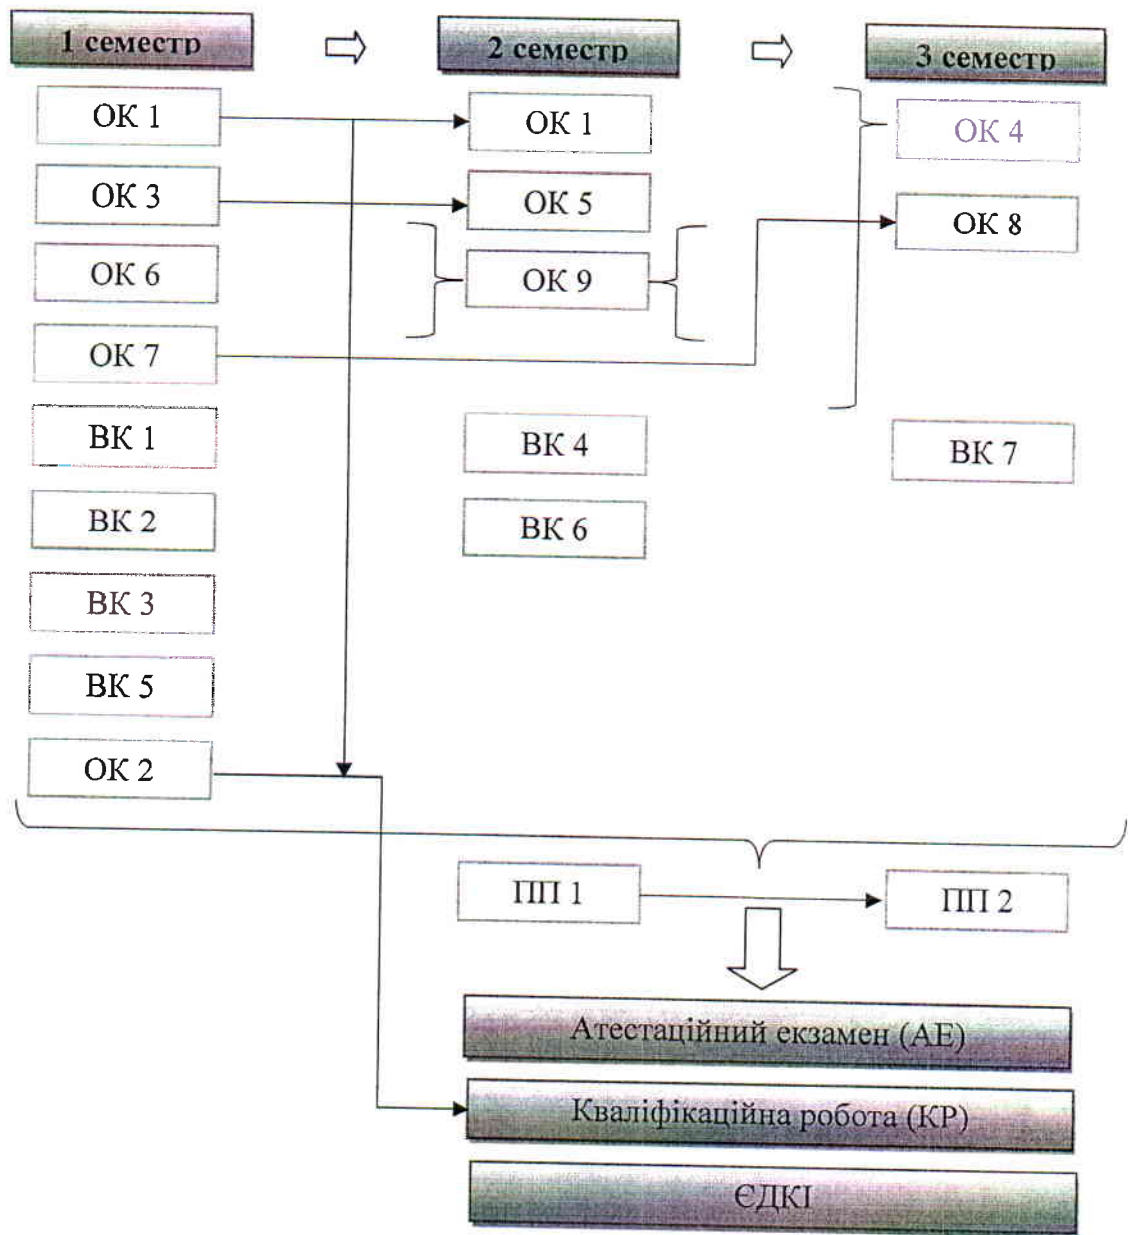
1 семестр

2 семестр

3 семестр

ОК 1

ОК 3

ОК 6

ОК 7

ВК 1

ВК 2

ВК 3

ВК 5

ОК 2

ОК 1

ОК 5

ОК 9

ВК 4

ВК 6

ОК 4

ОК 8

ВК 7

ПП 1

ПП 2

Атестаційний екзамен (АЕ)

Кваліфікаційна робота (КР)

ЄДКІ